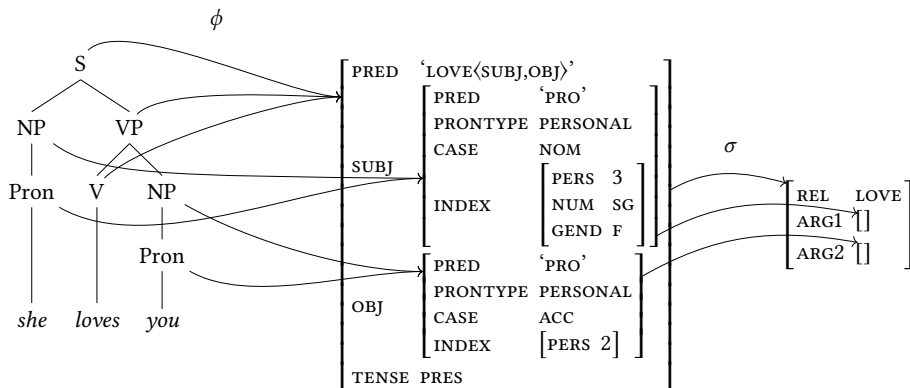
$\phi$

S

NP VP

Pron V NP

Pron

*she* *loves* *you*

| | |
|---|---|
| PRED | 'LOVE⟨SUBJ,OBJ⟩' |
| SUBJ | PRED 'PRO'<br>PRONTYPE PERSONAL<br>CASE NOM<br>INDEX [PERS 3, NUM SG, GEND F] |
| OBJ | PRED 'PRO'<br>PRONTYPE PERSONAL<br>CASE ACC<br>INDEX [PERS 2] |
| TENSE | PRES |

$\sigma$

| | |
|---|---|
| REL | LOVE |
| ARG1 | [] |
| ARG2 | [] |